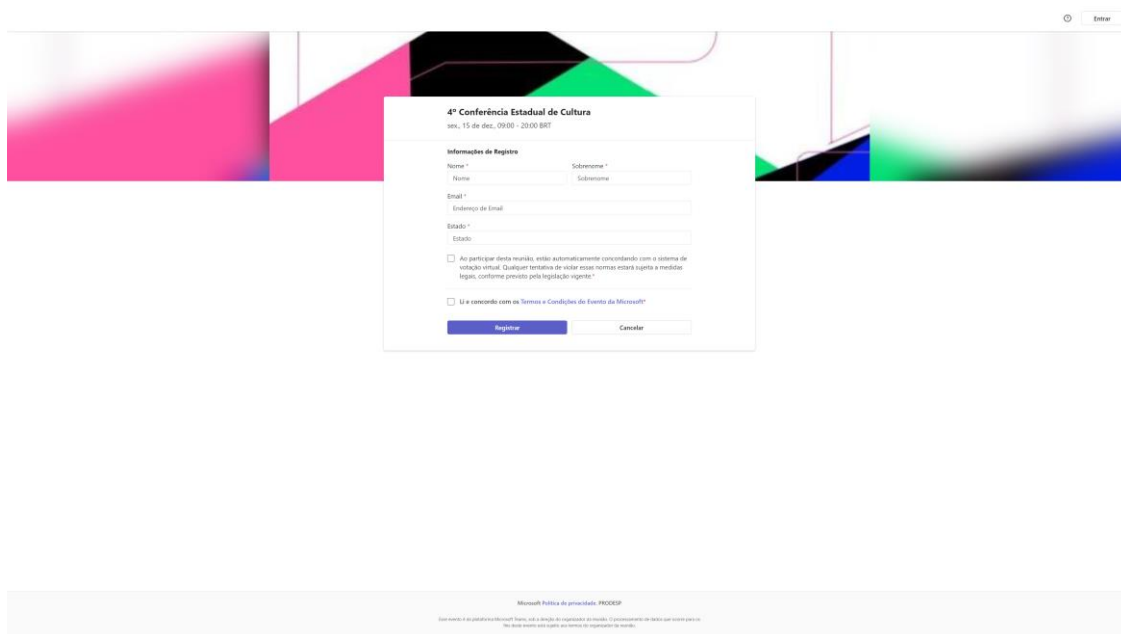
Entrar

4º Conferência Estadual de Cultura
sex., 15 de dez., 09:00 - 20:00 BRT

Informações de Registro

Nome *
Nome

Sobrenome *
Sobrenome

Email *
Endereço de Email

Estado *
Estado

Ao participar desta reunião, estão automaticamente concordando com o sistema de votação virtual. Qualquer tentativa de violar essas normas estará sujeita a medidas legais, conforme previsto pela legislação vigente *

Li e concordo com os Termos e Condições do Evento da Microsoft*

Registrar

Cancelar

Microsoft Política de privacidade, PRODESP

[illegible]